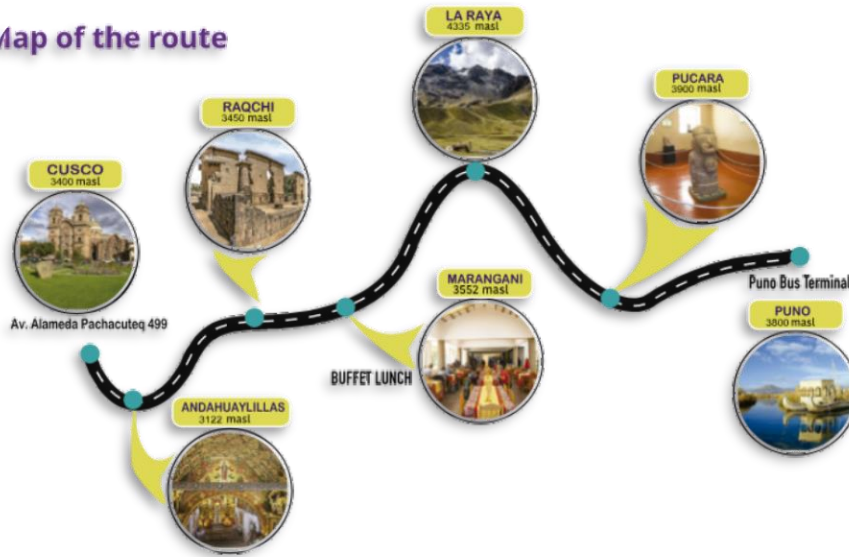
Map of the route

LA RAYA
4335 masl

PUCARA
3900 masl

RAQCHI
3450 masl

CUSCO
3400 masl

Av. Alameda Pachacuteq 499

MARANGANI
3552 masl

BUFFET LUNCH

Puno Bus Terminal

PUNO
3800 masl

ANDAHUAYLILLAS
3122 masl